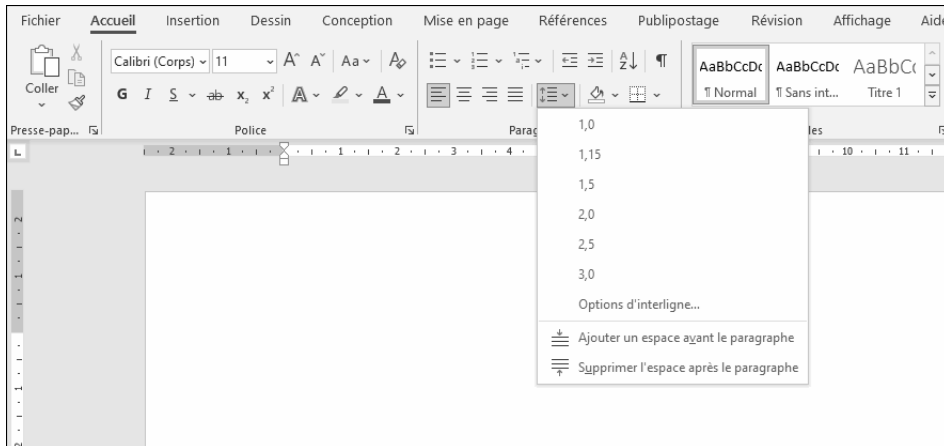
Fichier Accueil Insertion Dessin Conception Mise en page Références Publipostage Révision Affichage Aide

Coller

Calibri (Corps) 11

G I S x₂ x²

AaBbCcDc AaBbCcDc AaBbCc

¶ Normal ¶ Sans int... Titre 1

Presse-pap... Police Parag les

1,0

1,15

1,5

2,0

2,5

3,0

Options d'interligne...

Ajouter un espace avant le paragraphe

Supprimer l'espace après le paragraphe